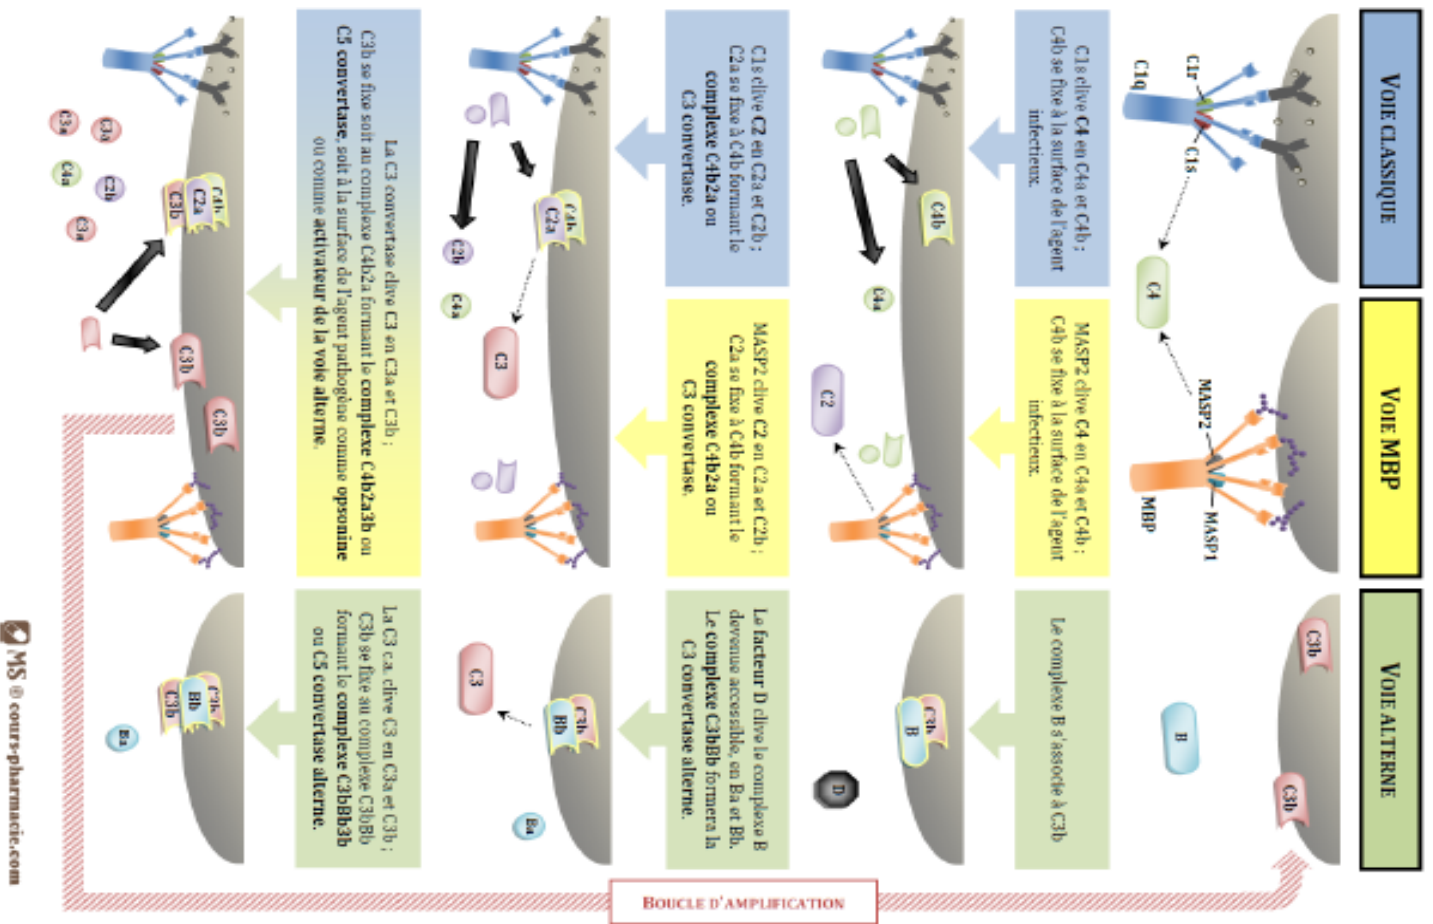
VOIE CLASSIQUE

C1r
C1q
C1s
C4

C1s clive C4 en C4a et C4b ; C4b se fixe à la surface de l'agent infectieux.

C4b
C4a

C1s clive C2 en C2a et C2b ; C2a se fixe à C4b formant le complexe C4b2a ou C3 convertase.

C4b
C2a
C2b
C4a
C3

La C3 convertase clive C3 en C3a et C3b ; C3b se fixe soit au complexe C4b2a formant le complexe C4b2a3b ou C5 convertase, soit à la surface de l'agent pathogène comme opsonine ou comme activateur de la voie alterne.

C4b
C2a
C3b
C3b
C3b
C3a
C3a
C4a
C2b
C3a

VOIE MBP

MASP2
MASP1
MBP

MASP2 clive C4 en C4a et C4b ; C4b se fixe à la surface de l'agent infectieux.

C2

MASP2 clive C2 en C2a et C2b ; C2a se fixe à C4b formant le complexe C4b2a ou C3 convertase.

VOIE ALTERNE

C3b
B
C3b

Le complexe B s'associe à C3b

C3b
B
D

Le facteur D clive le complexe B devenue accessible, en Ba et Bb. Le complexe C3bBb formera la C3 convertase alterne.

C3b
Bb
C3
Ba

La C3 c.a. clive C3 en C3a et C3b ; C3b se fixe au complexe C3bBb formant le complexe C3bBb3b ou C5 convertase alterne.

C3b
Bb
C3b
Ba

BOUCLE D'AMPLIFICATION

MS © cours-pharmacie.com